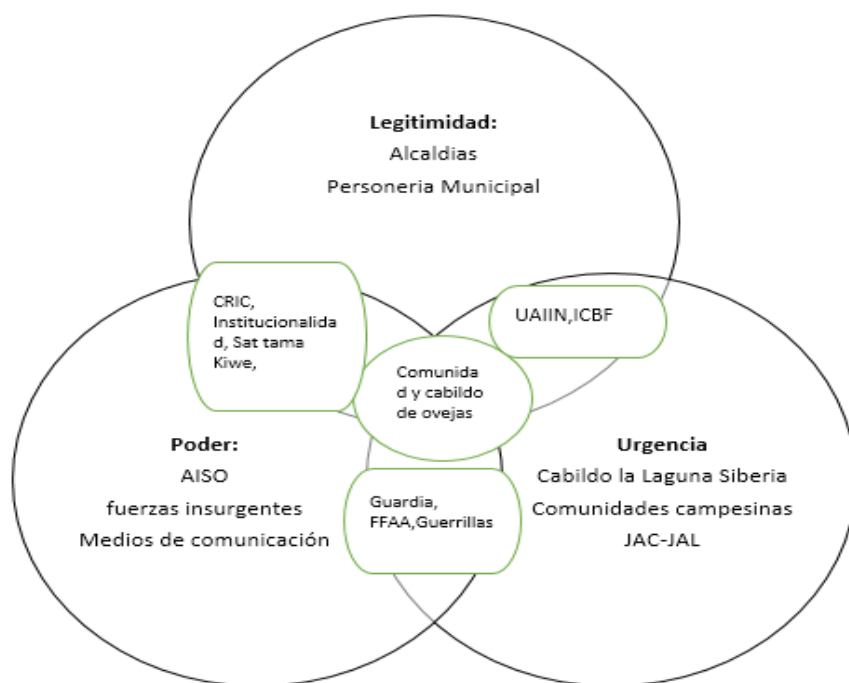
**Legitimidad:**
Alcaldias
Personeria Municipal

CRIC, Institucionalidad, Sat tama Kiwe,

UAIIN,ICBF

Comunidad y cabildo de ovejas

**Poder:**
AISO
fuerzas insurgentes
Medios de comunicación

Guardia, FFAA,Guerrillas

**Urgencia**
Cabildo la Laguna Siberia
Comunidades campesinas
JAC-JAL